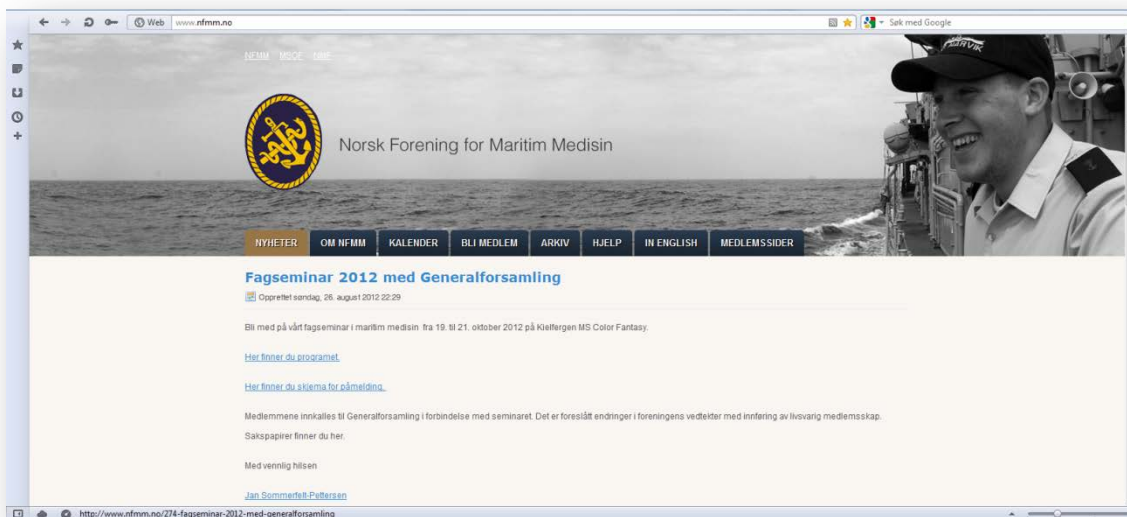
Web www.nfmm.no

Søk med Google

NFMM MSOF NMF

Norsk Forening for Maritim Medisin

NYHETER OM NFMM KALENDER BLI MEDLEM ARKIV HJELP IN ENGLISH MEDLEMSSIDER

Fagseminar 2012 med Generalforsamling

Opprettet søndag, 26. august 2012 22:29

Bli med på vårt fagseminar i maritim medisin fra 19. til 21. oktober 2012 på Kielfergen MS Color Fantasy.

Her finner du programet.

Her finner du skjema for påmelding.

Medlemmene innkalles til Generalforsamling i forbindelse med seminaret. Det er foreslått endringer i foreningens vedtekter med innføring av livsvarig medlemsskap.

Sakspapirer finner du her.

Med vennlig hilsen

Jan Sommerfelt-Pettersen

http://www.nfmm.no/274-fagseminar-2012-med-generalforsamling